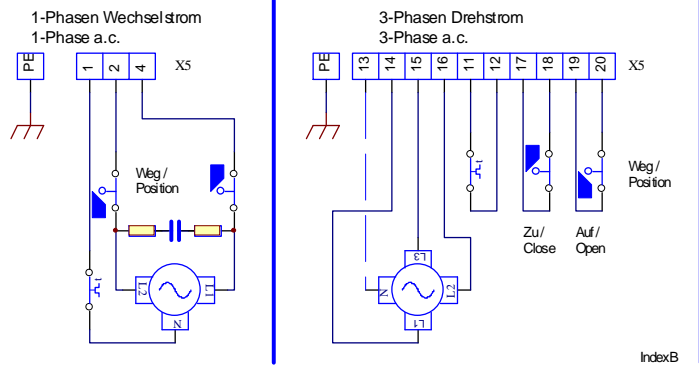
1-Phasen Wechselstrom
1-Phase a.c.

PE | 1 | 2 | 4 | X5

Weg / Position

L2 L1 N

3-Phasen Drehstrom
3-Phase a.c.

PE | 13 | 14 | 15 | 16 | 11 | 12 | 17 | 18 | 19 | 20 | X5

Weg / Position

Zu / Close

Auf / Open

L3 N L2 L1

IndexB